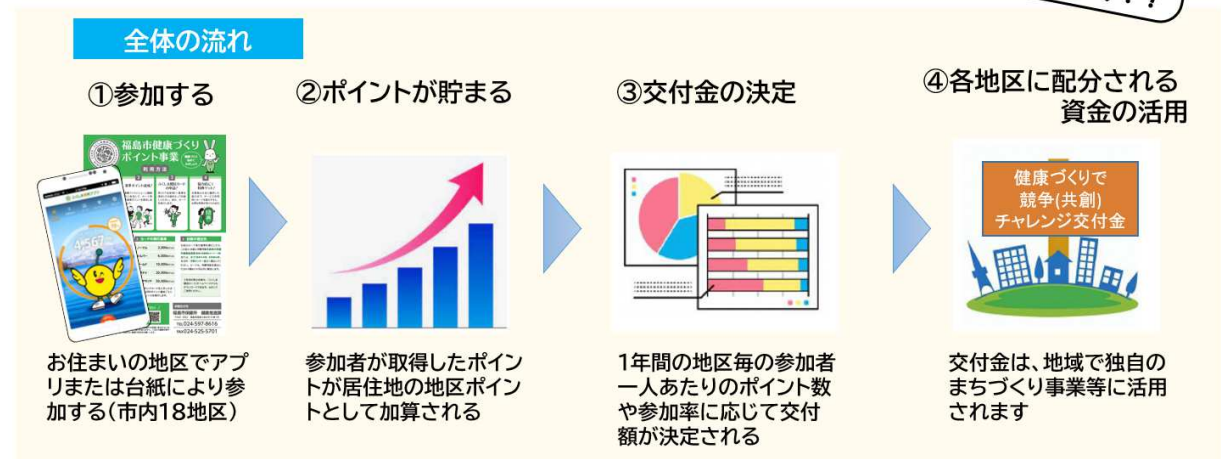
全体の流れ

①参加する

福島市健康づくりポイント事業

4,567

TEL024-597-8616
fax024-525-3701

お住まいの地区でアプリまたは台紙により参加する(市内18地区)

②ポイントが貯まる

参加者が取得したポイントが居住地の地区ポイントとして加算される

③交付金の決定

1年間の地区毎の参加者一人あたりのポイント数や参加率に応じて交付額が決定される

④各地区に配分される資金の活用

健康づくりで競争(共創)チャレンジ交付金

交付金は、地域で独自のまちづくり事業等に活用されます